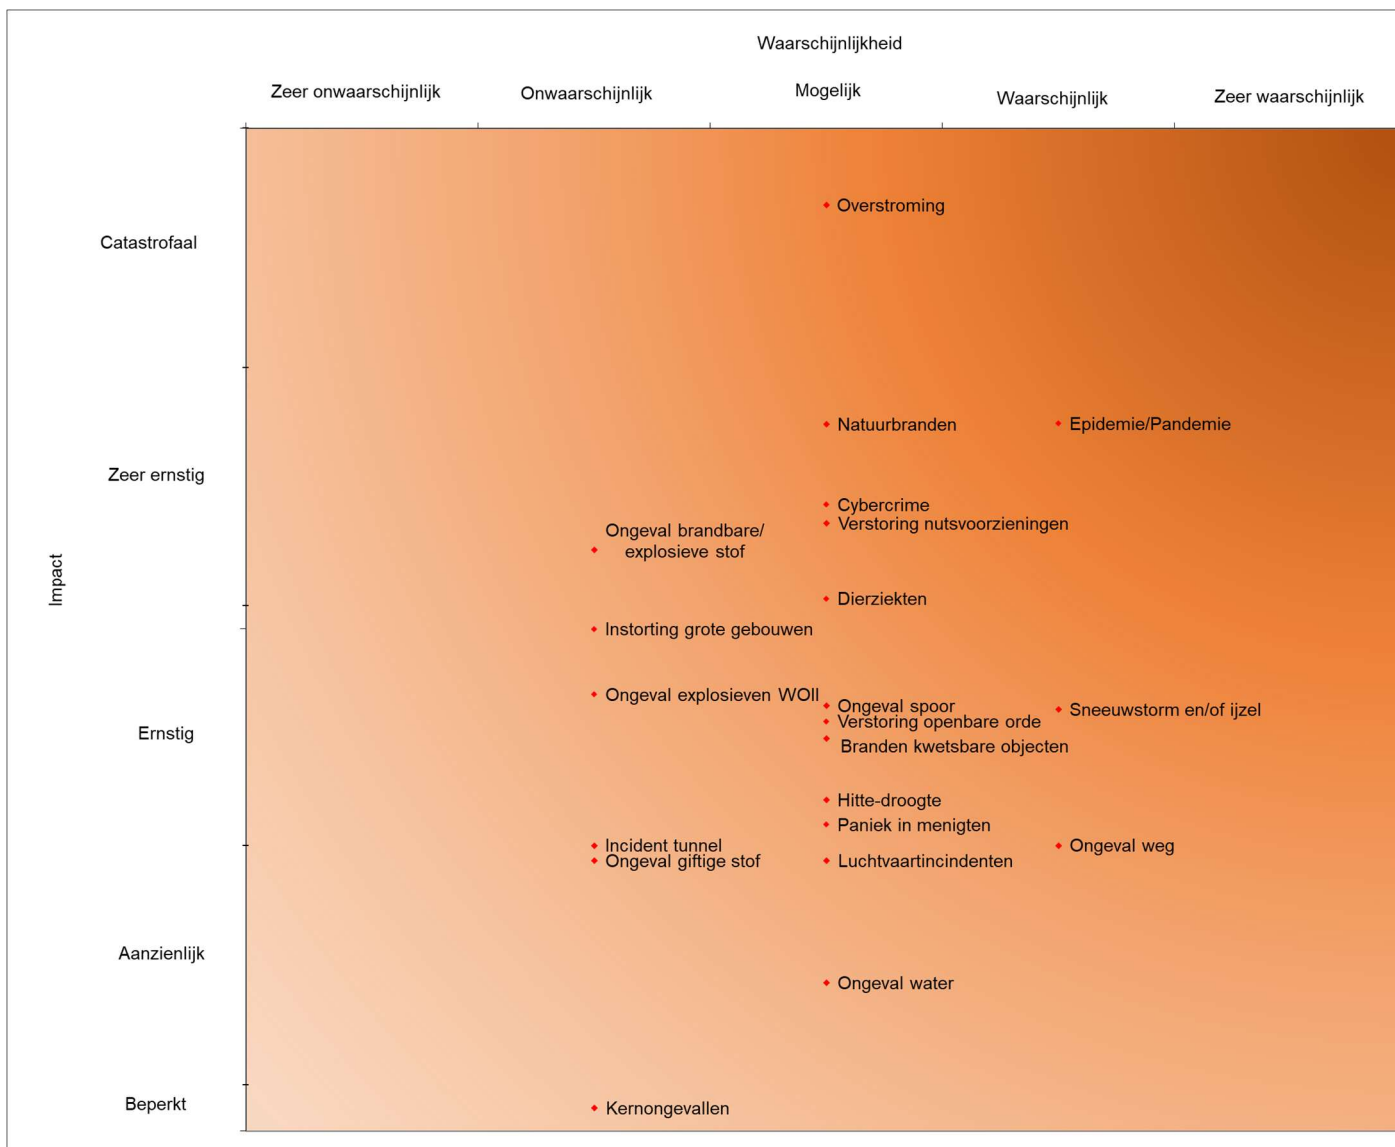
Waarschijnlijkheid

Zeer onwaarschijnlijk
Onwaarschijnlijk
Mogelijk
Waarschijnlijk
Zeer waarschijnlijk

Impact

Catastrofaal
Zeer ernstig
Ernstig
Aanzienlijk
Beperkt

Overstroming
Natuurbranden
Epidemie/Pandemie
Cybercrime
Verstoring nutsvoorzieningen
Ongeval brandbare/ explosieve stof
Dierziekten
Instorting grote gebouwen
Ongeval explosieven WOII
Ongeval spoor
Verstoring openbare orde
Sneeuwstorm en/of ijzel
Branden kwetsbare objecten
Hitte-droogte
Paniek in menigten
Incident tunnel
Ongeval giftige stof
Luchtvaartincindenten
Ongeval weg
Ongeval water
Kernongevallen